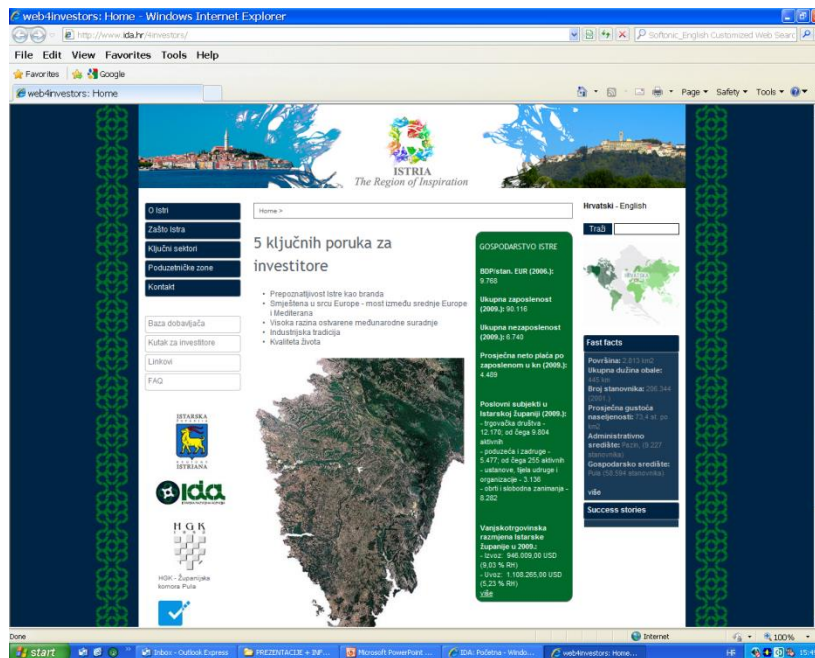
web4investors: Home - Windows Internet Explorer

http://www.ida.hr/4investors/

Softonic_English Customized Web Search

File Edit View Favorites Tools Help

Favorites Google

web4investors: Home

Page Safety Tools

ISTRIA
The Region of Inspiration

O Istri
Zašto Istra
Ključni sektori
Poduzetničke zone
Kontakt

Baza dobavljača
Kutak za investitore
Linkovi
FAQ

ISTARSKA ŽUPANIJA ISTRIANA

IDA

HGK

HGK - Županijska komora Pula

Home >

5 ključnih poruka za investitore

- Prepoznatljivost Istre kao branda
- Smještena u srcu Europe - most između srednje Europe i Mediterana
- Visoka razina ostvarene međunarodne suradnje
- Industrijska tradicija
- Kvaliteta života

GOSPODARSTVO ISTRE

BDP/stan. EUR (2006.): 9.768

Ukupna zaposlenost (2009.): 90.116

Ukupna nezaposlenost (2009.): 6.740

Prosječna neto plaća po zaposlenom u kn (2009.): 4.489

Poslovni subjekti u Istarskoj županiji (2009.):
- trgovačka društva - 12.170; od čega 9.804 aktivnih
- poduzeća i zadruge - 5.477; od čega 255 aktivnih
- ustanove, tijela udruge i organizacije - 3.136
- obrti i slobodna zanimanja - 8.282

Vanjskotrgovinska razmjena Istarske županije u 2009.:
- Izvoz: 946.009,00 USD (9,03 % RH)
- Uvoz: 1.108.265,00 USD (5,23 % RH)
više

Hrvatski - English

Traži

Fast facts

Površina: 2.813 km2
Ukupna dužina obale: 445 km
Broj stanovnika: 206.344 (2001.)
Prosječna gustoća naseljenosti: 73,4 st. po km2
Administrativno središte: Pazin, (9.227 stanovnika)
Gospodarsko središte: Pula (58.594 stanovnika)

više

Success stories

Done

Internet

100%

start

Inbox - Outlook Express
PREZENTACIJE + INF...
Microsoft PowerPoint ...
IDA: Početna - Windo...
web4investors: Home...

HR

15:4